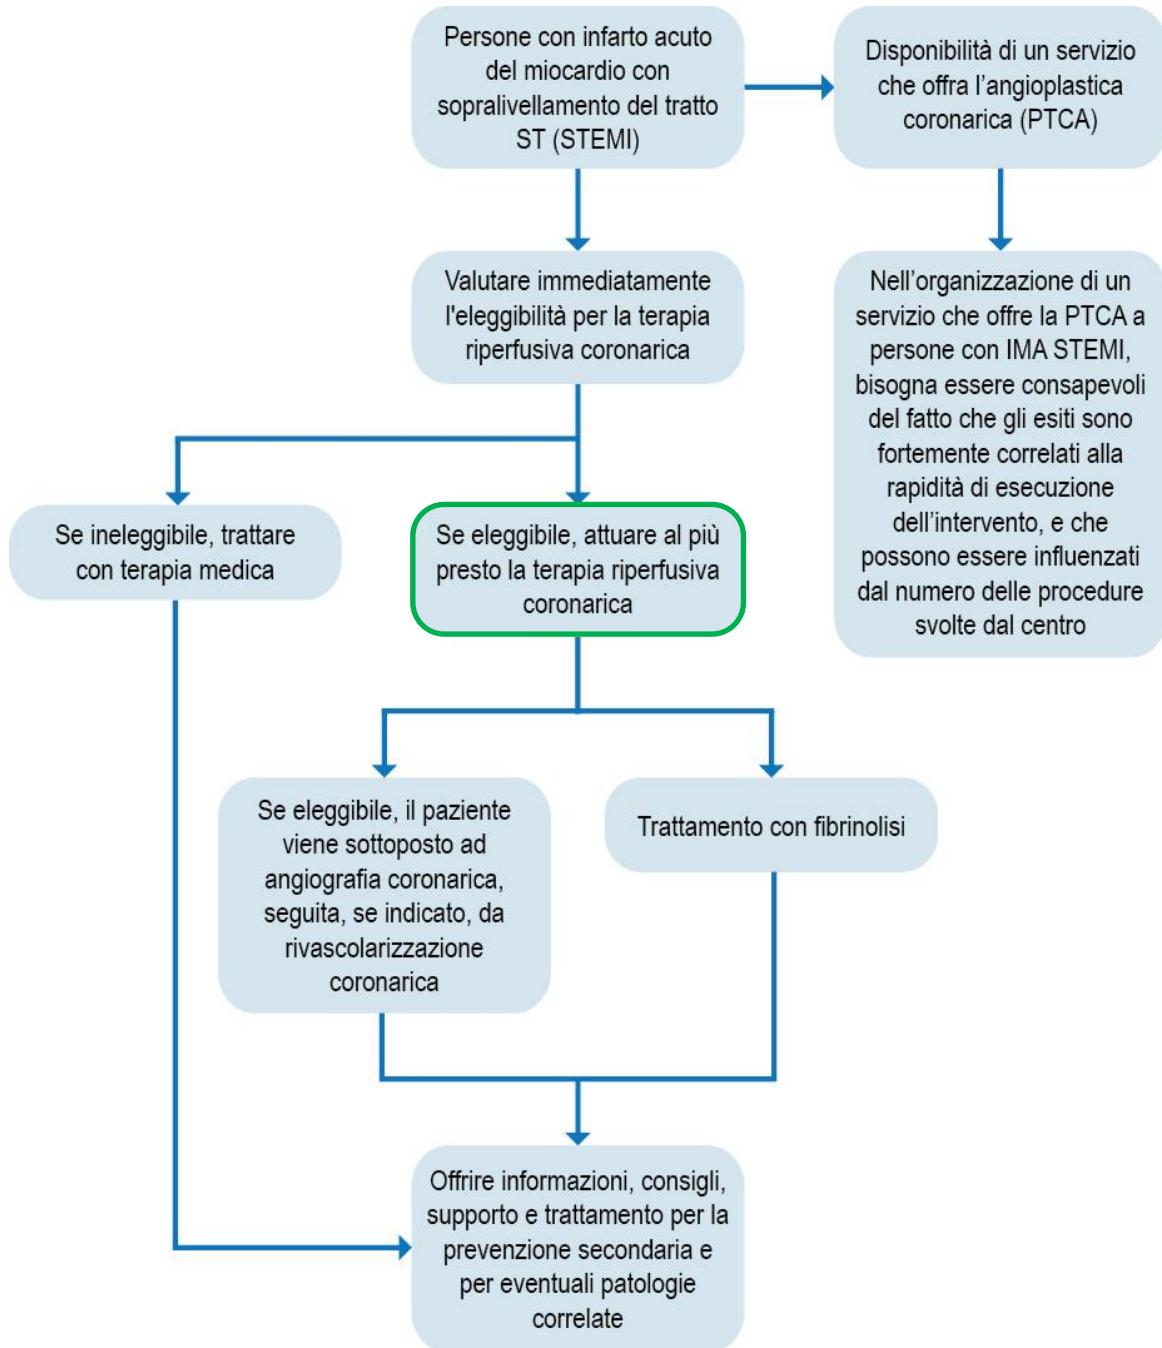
Persone con infarto acuto del miocardio con sopralivellamento del tratto ST (STEMI)

Disponibilità di un servizio che offra l'angioplastica coronarica (PTCA)

Valutare immediatamente l'eleggibilità per la terapia riperfusiva coronarica

Nell'organizzazione di un servizio che offre la PTCA a persone con IMA STEMI, bisogna essere consapevoli del fatto che esiti sono fortemente correlati alla rapidità di esecuzione dell'intervento, e che possono essere influenzati dal numero delle procedure svolte dal centro

Se ineleggibile, trattare con terapia medica

Se eleggibile, attuare al più presto la terapia riperfusiva coronarica

Se eleggibile, il paziente viene sottoposto ad angiografia coronarica, seguita, se indicato, da rivascolarizzazione coronarica

Trattamento con fibrinolisi

Offrire informazioni, consigli, supporto e trattamento per la prevenzione secondaria e per eventuali patologie correlate